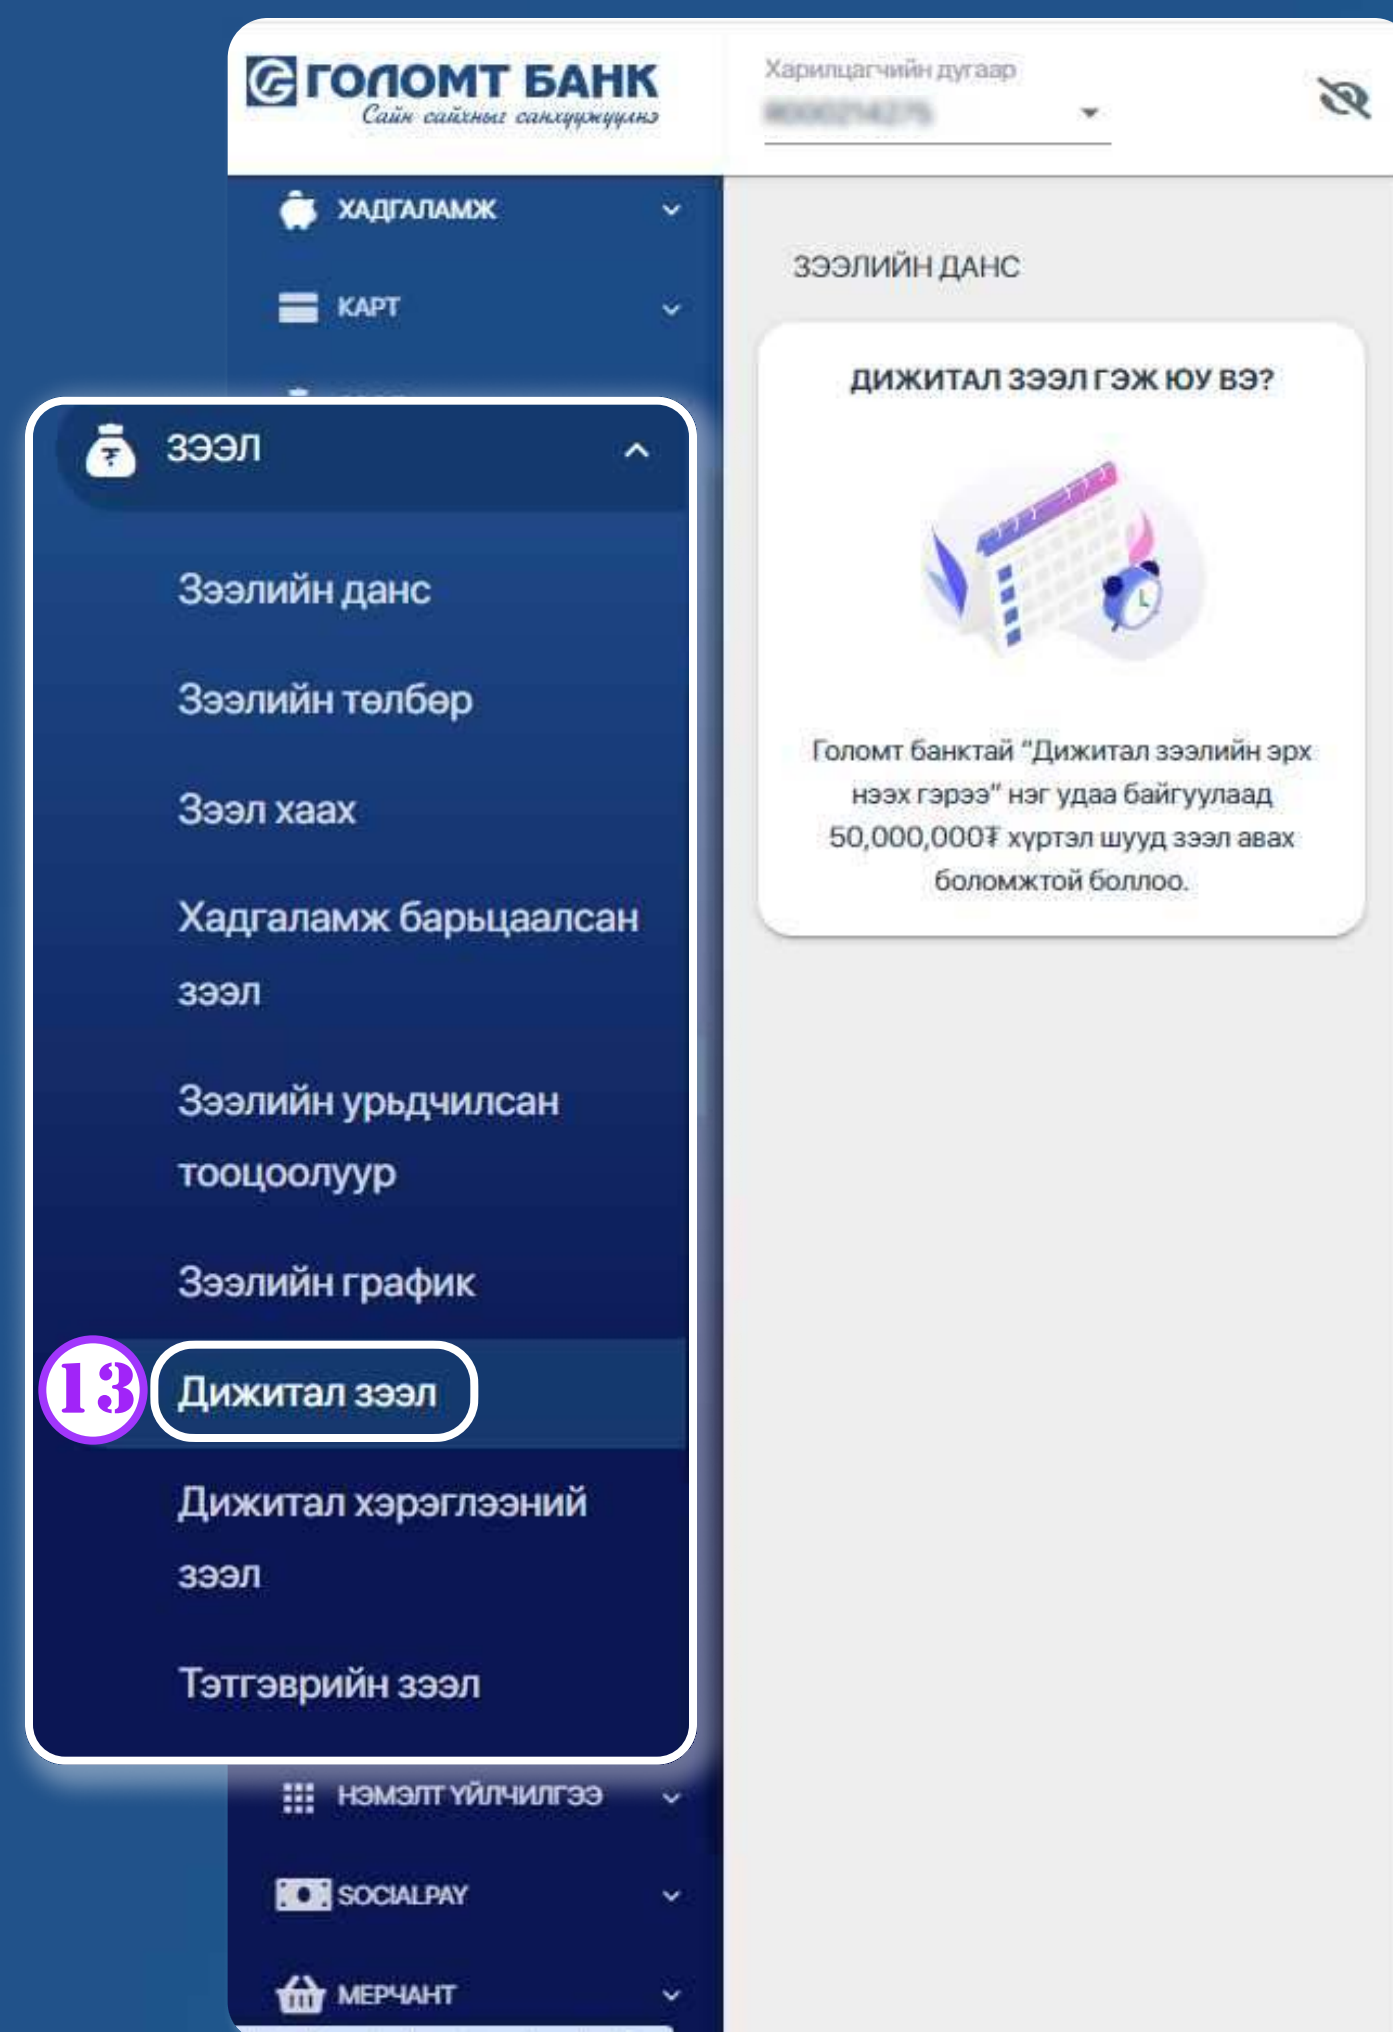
ГОЛОМТ БАНК
Сайн сайхныг санхүүжүүлнэ

Харилцагчийн дугаар
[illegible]

ХАДГАЛАМЖ
КАРТ

ЗЭЭЛ
Зээлийн данс
Зээлийн төлбөр
Зээл хаах
Хадгаламж барьцаалсан зээл
Зээлийн урьдчилсан тооцоолуур
Зээлийн график
13
Дижитал зээл
Дижитал хэрэглээний зээл
Тэтгэврийн зээл

НЭМЭЛТ ҮЙЛЧИЛГЭЭ
SOCIALPAY
МЕРЧАНТ

ЗЭЭЛИЙН ДАНС

ДИЖИТАЛ ЗЭЭЛ ГЭЖ ЮУ ВЭ?

Голомт банктай "Дижитал зээлийн эрх нээх гэрээ" нэг удаа байгуулаад 50,000,000₮ хүртэл шууд зээл авах боломжтой боллоо.